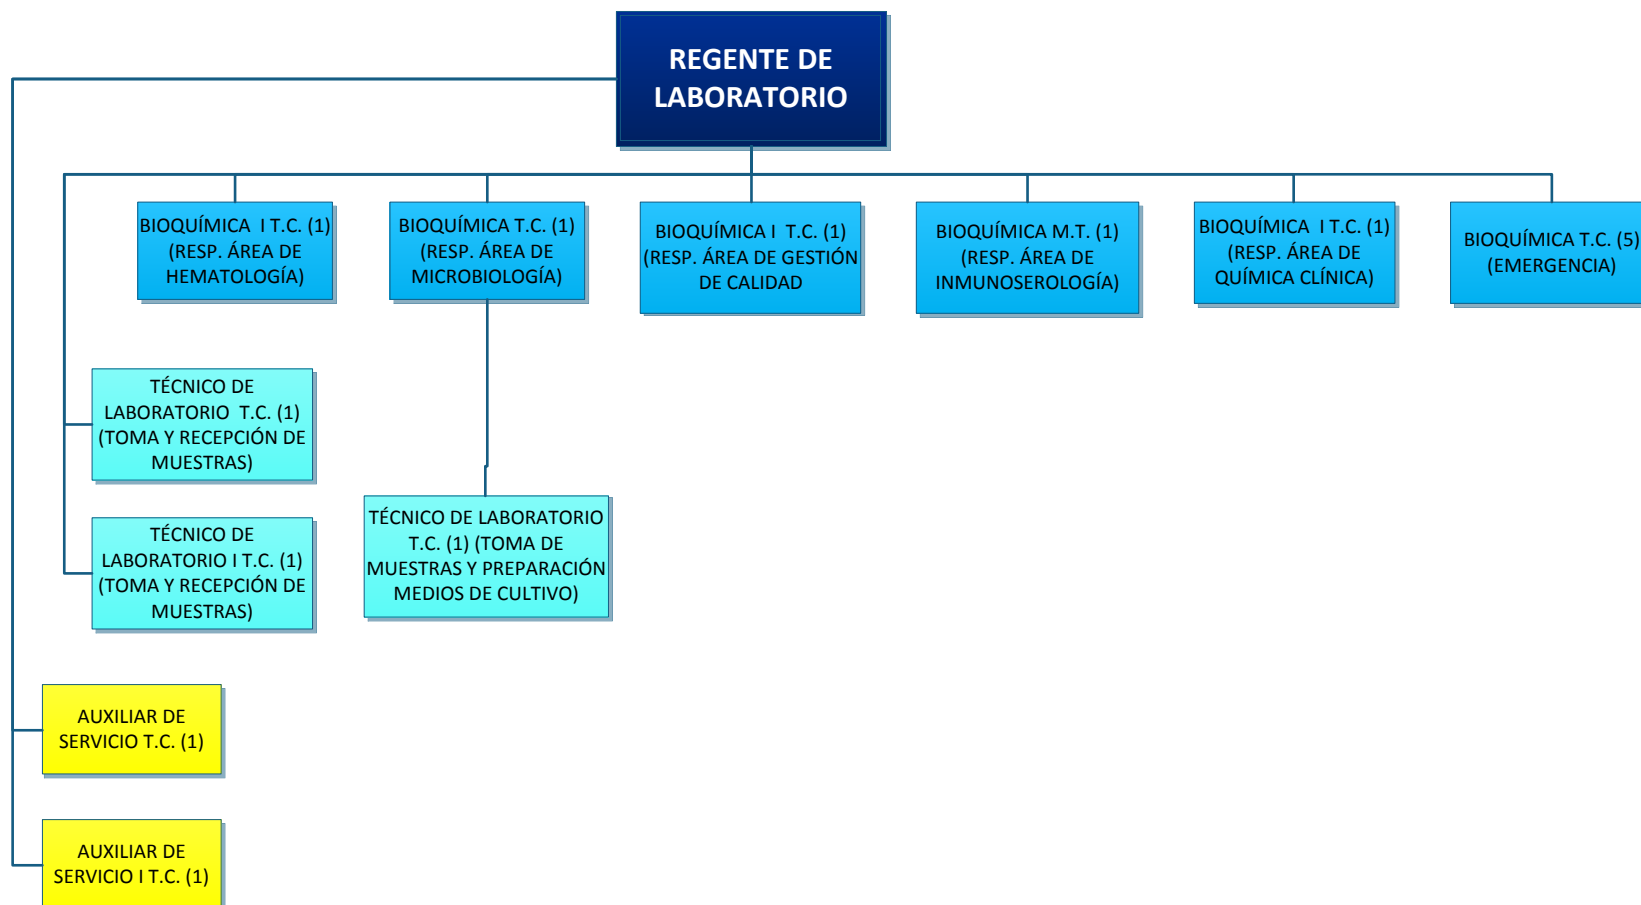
REGENTE DE LABORATORIO

BIOQUÍMICA I T.C. (1) (RESP. ÁREA DE HEMATOLOGÍA)

BIOQUÍMICA T.C. (1) (RESP. ÁREA DE MICROBIOLOGÍA)

BIOQUÍMICA I T.C. (1) (RESP. ÁREA DE GESTIÓN DE CALIDAD

BIOQUÍMICA M.T. (1) (RESP. ÁREA DE INMUNOSEROLOGÍA)

BIOQUÍMICA I T.C. (1) (RESP. ÁREA DE QUÍMICA CLÍNICA)

BIOQUÍMICA T.C. (5) (EMERGENCIA)

TÉCNICO DE LABORATORIO T.C. (1) (TOMA Y RECEPCIÓN DE MUESTRAS)

TÉCNICO DE LABORATORIO T.C. (1) (TOMA DE MUESTRAS Y PREPARACIÓN MEDIOS DE CULTIVO)

TÉCNICO DE LABORATORIO I T.C. (1) (TOMA Y RECEPCIÓN DE MUESTRAS)

AUXILIAR DE SERVICIO T.C. (1)

AUXILIAR DE SERVICIO I T.C. (1)